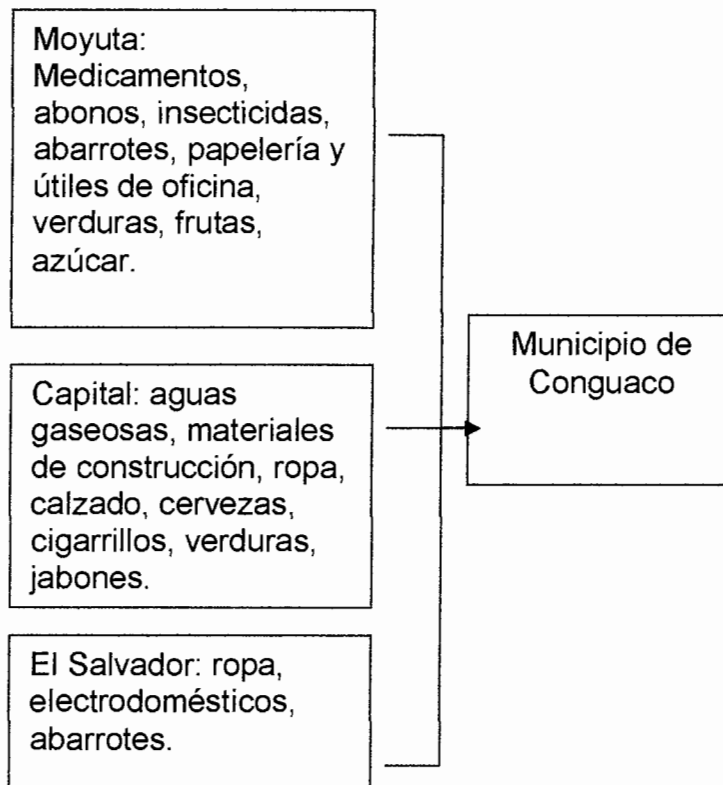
Moyuta: Medicamentos, abonos, insecticidas, abarrotes, papelería y útiles de oficina, verduras, frutas, azúcar.

Capital: aguas gaseosas, materiales de construcción, ropa, calzado, cervezas, cigarrillos, verduras, jabones.

El Salvador: ropa, electrodomésticos, abarrotes.

Municipio de Conguaco